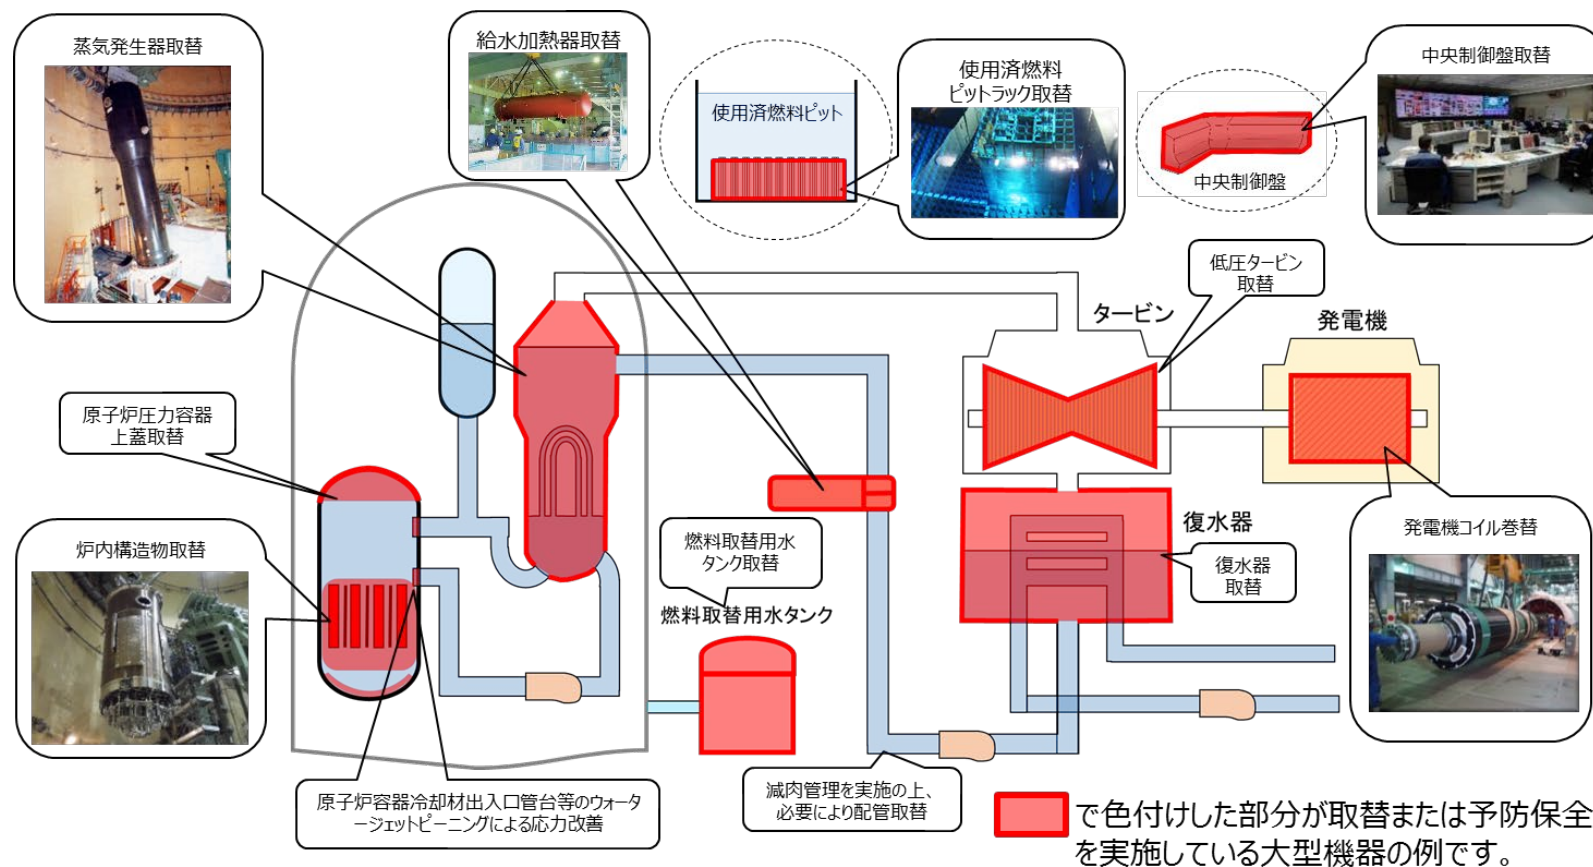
蒸気発生器取替

給水加熱器取替

使用済燃料ピット

使用済燃料
ピットラック取替

中央制御盤

中央制御盤取替

原子炉圧力容器
上蓋取替

炉内構造物取替

低圧タービン
取替

タービン

発電機

復水器

復水器
取替

燃料取替用水
タンク取替

燃料取替用水タンク

発電機コイル巻替

原子炉容器冷却材出入口管台等のウォータージェットピーニングによる応力改善

減肉管理を実施の上、
必要により配管取替

で色付けした部分が取替または予防保全を実施している大型機器の例です。